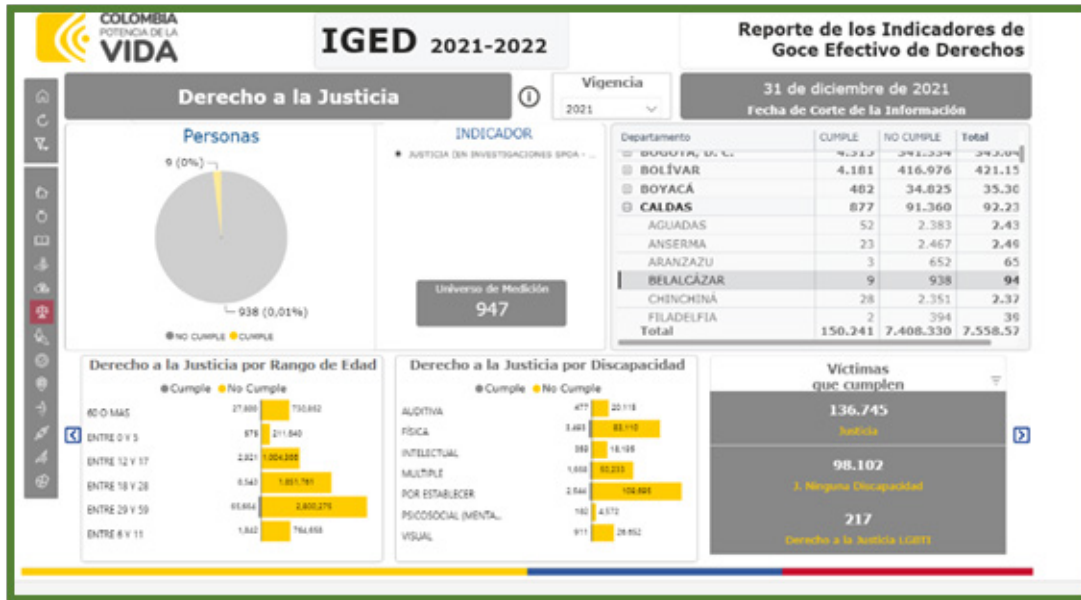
COLOMBIA POTENCIA DE LA VIDA

IGED 2021-2022

Reporte de los Indicadores de Goce Efectivo de Derechos

Derecho a la Justicia

Vigencia
2021

31 de diciembre de 2021
Fecha de Corte de la Información

Personas

9 (0%)

938 (0,01%)

NO CUMPLE CUMPLE

INDICADOR

JUSTICIA (EN INVESTIGACIONES SPOA - ...

Universo de Medición
947

| Departamento | CUMPLE | NO CUMPLE | Total |
|---|---|---|---|
| BOGOTÁ, D. C. | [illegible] | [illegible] | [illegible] |
| BOLÍVAR | 4.181 | 416.976 | 421.15 |
| BOYACÁ | 482 | 34.825 | 35.30 |
| CALDAS | 877 | 91.360 | 92.23 |
| AGUADAS | 52 | 2.383 | 2.43 |
| ANSERMA | 23 | 2.467 | 2.49 |
| ARANZAZU | 3 | 652 | 65 |
| BELALCÁZAR | 9 | 938 | 94 |
| CHINCHINÁ | 28 | 2.351 | 2.37 |
| FILADELFIA | 2 | 394 | 39 |
| Total | 150.241 | 7.408.330 | 7.558.57 |

Derecho a la Justicia por Rango de Edad

Cumple No Cumple

60 O MAS 27,880 730,862
ENTRE 0 Y 5 878 211,840
ENTRE 12 Y 17 2,021 1,004,588
ENTRE 18 Y 28 8,343 1,851,761
ENTRE 29 Y 59 93,864 2,800,275
ENTRE 6 Y 11 1,842 764,658

Derecho a la Justicia por Discapacidad

Cumple No Cumple

AUDITIVA 477 20,118
FÍSICA 3,493 83,110
INTELECTUAL 389 18,198
MULTIPLE 1,858 50,233
POR ESTABLECER 2,544 109,895
PSICOSOCIAL (MENTA... 180 4,572
VISUAL 911 28,852

Víctimas que cumplen

136.745
Justicia

98.102
J. Ninguna Discapacidad

217
Derecho a la Justicia LGBTI